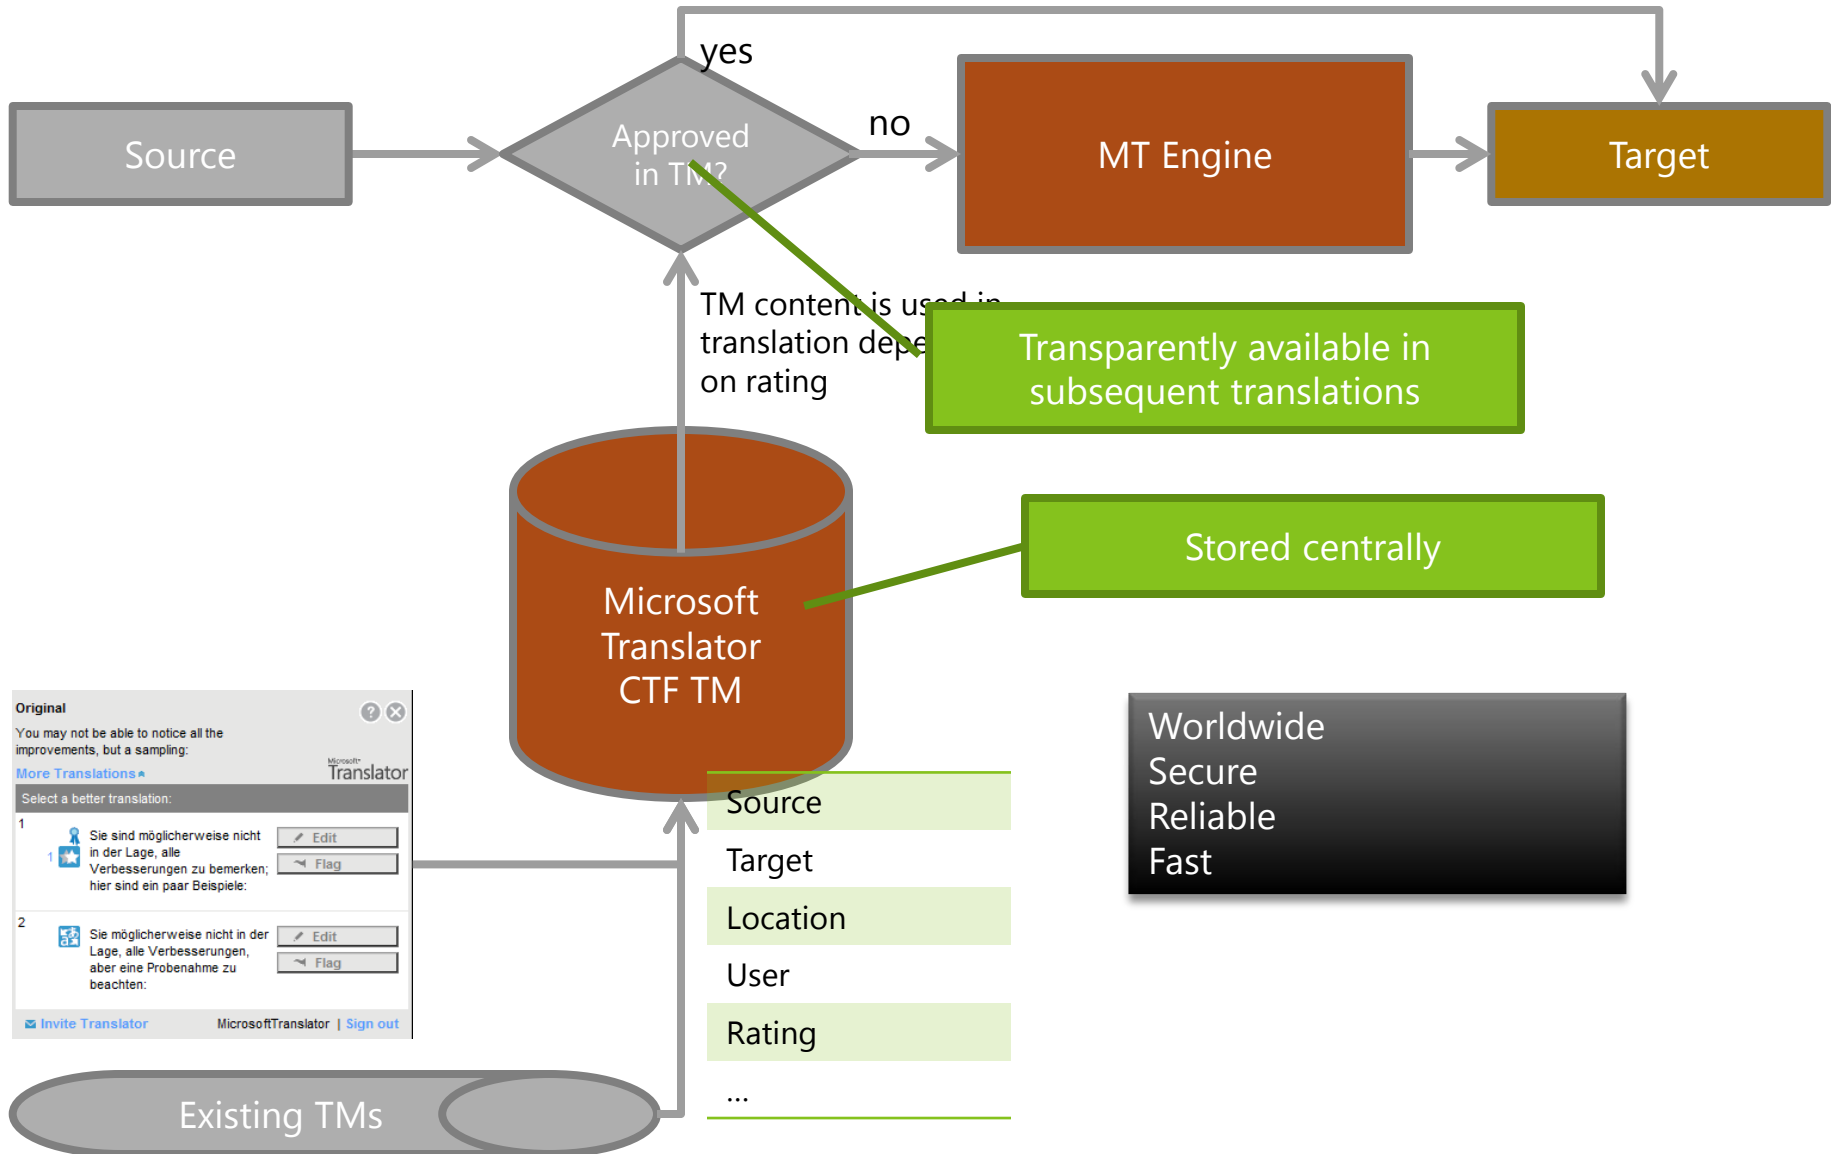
Source

yes

Approved in TM?

no

MT Engine

Target

TM content is used in translation depe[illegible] on rating

Transparently available in subsequent translations

Microsoft Translator CTF TM

Stored centrally

Original

You may not be able to notice all the improvements, but a sampling:

More Translations

Microsoft Translator

Select a better translation:

1

Sie sind möglicherweise nicht in der Lage, alle Verbesserungen zu bemerken; hier sind ein paar Beispiele:

Edit

Flag

2

Sie möglicherweise nicht in der Lage, alle Verbesserungen, aber eine Probenahme zu beachten:

Edit

Flag

Invite Translator

MicrosoftTranslator | Sign out

| Source |
|---|
| Target |
| Location |
| User |
| Rating |
| ... |

Worldwide
Secure
Reliable
Fast

Existing TMs